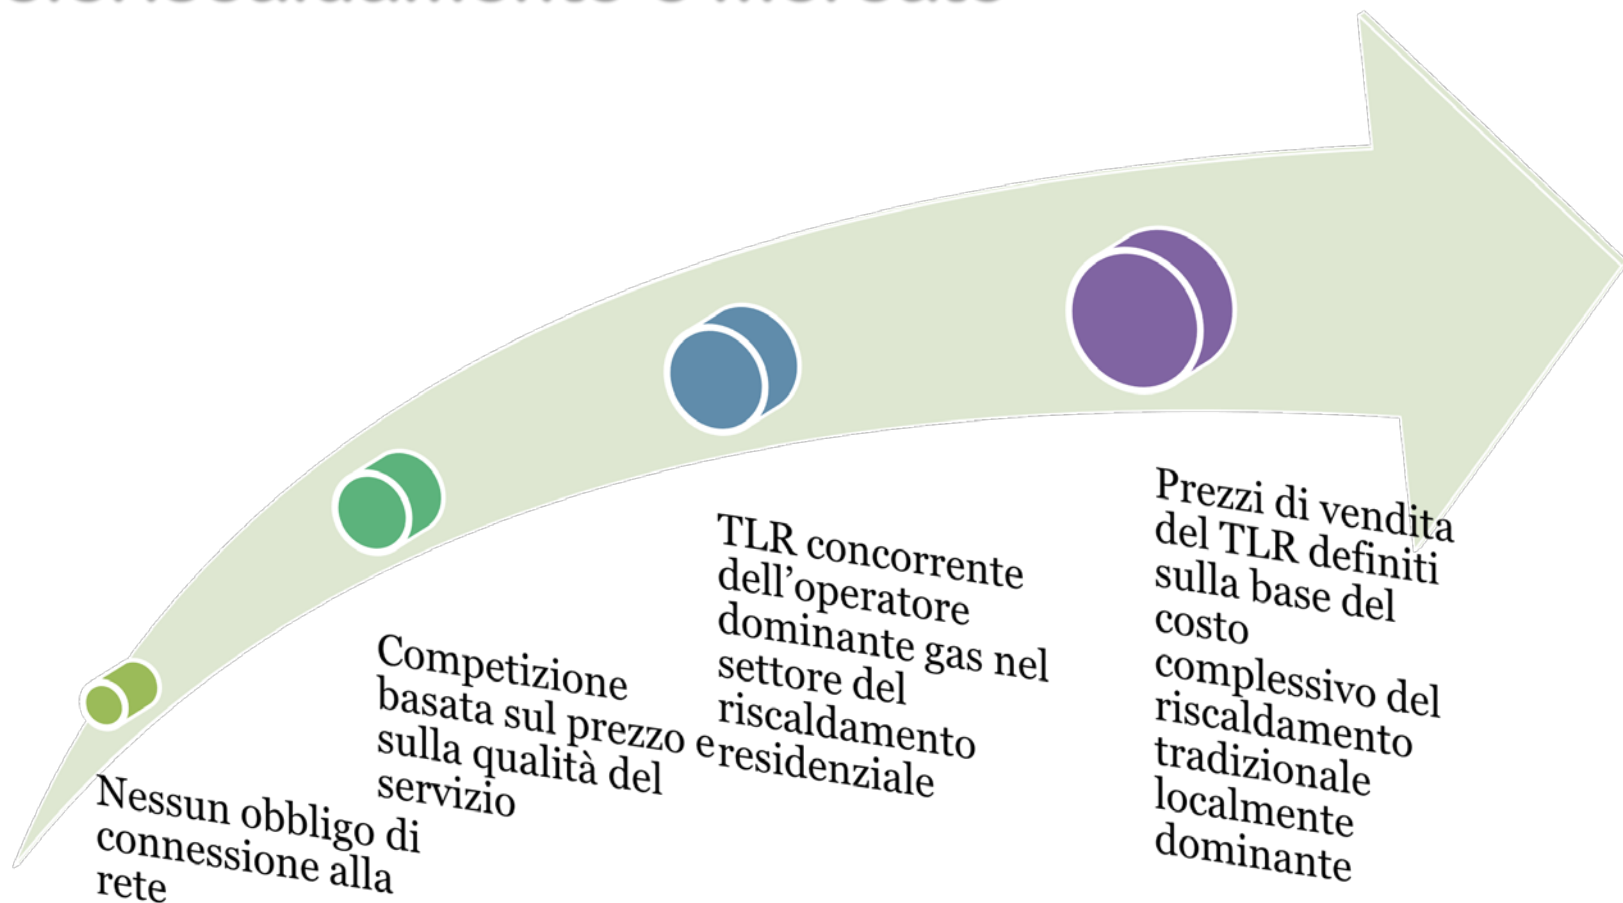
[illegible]

Nessun obbligo di connessione alla rete

Competizione basata sul prezzo e sulla qualità del servizio

TLR concorrente dell'operatore dominante gas nel settore del riscaldamento residenziale

Prezzi di vendita del TLR definiti sulla base del costo complessivo del riscaldamento tradizionale localmente dominante